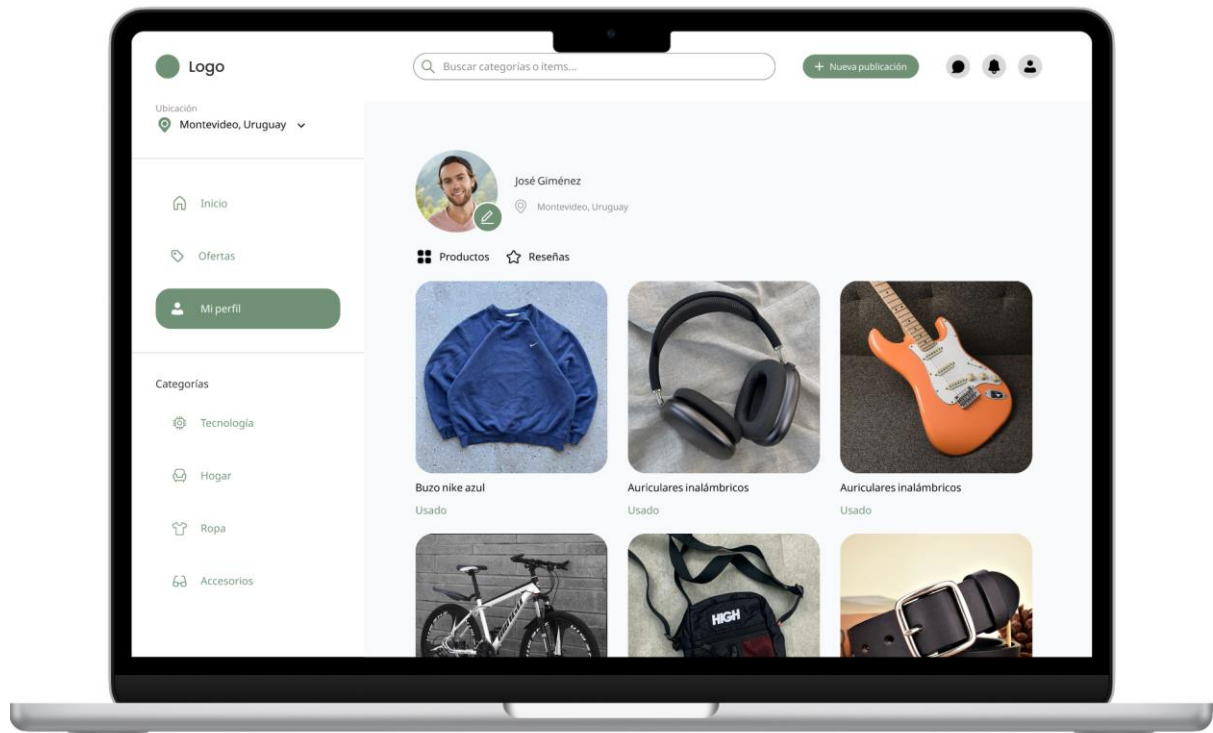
Logo

Buscar categorias o items...

+ Nueva publicación

Ubicación
Montevideo, Uruguay

Inicio

Ofertas

Mi perfil

Categorías

Tecnología

Hogar

Ropa

Accesorios

José Giménez
Montevideo, Uruguay

Productos Reseñas

Buzo nike azul
Usado

Auriculares inalámbricos
Usado

Auriculares inalámbricos
Usado

HIGH